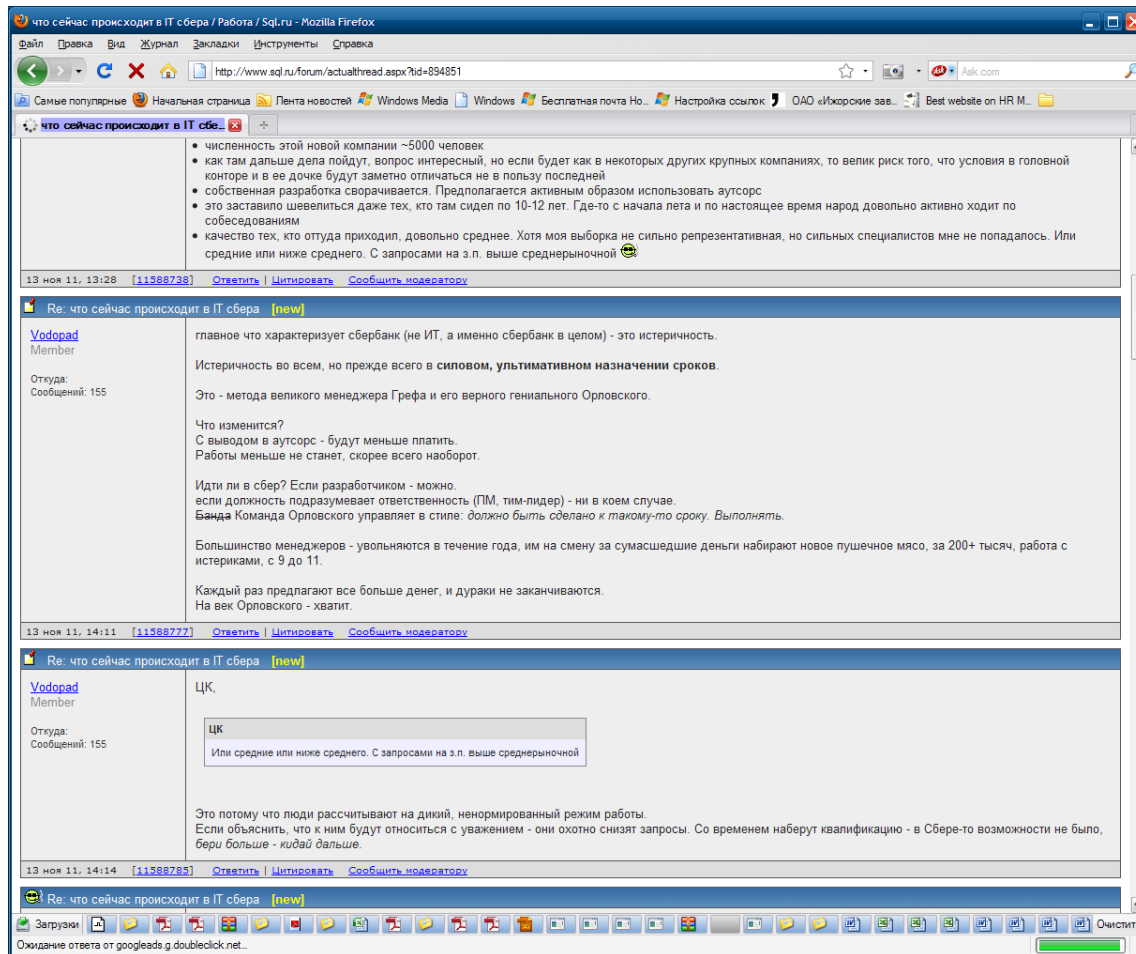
что сейчас происходит в IT сбера / Работа / Sql.ru - Mozilla Firefox

Файл Правка Вид Журнал Закладки Инструменты Справка

http://www.sql.ru/forum/actualthread.aspx?tid=894851

Ask.com

Самые популярные Начальная страница Лента новостей Windows Media Windows Бесплатная почта Но... Настройка ссылок ОАО «Ижорские зав... Best website on HR M...

что сейчас происходит в IT сбе...

- численность этой новой компании ~5000 человек
- как там дальше дела пойдут, вопрос интересный, но если будет как в некоторых других крупных компаниях, то велик риск того, что условия в головной конторе и в ее дочке будут заметно отличаться не в пользу последней
- собственная разработка сворачивается. Предполагается активным образом использовать аутсорс
- это заставило шевелиться даже тех, кто там сидел по 10-12 лет. Где-то с начала лета и по настоящее время народ довольно активно ходит по собеседованиям
- качество тех, кто оттуда приходил, довольно среднее. Хотя моя выборка не сильно репрезентативная, но сильных специалистов мне не попадалось. Или средние или ниже среднего. С запросами на з.п. выше среднерыночной

13 ноя 11, 13:28 [11588738] Ответить | Цитировать Сообщить модератору

Re: что сейчас происходит в IT сбера [new]

Vodopad
Member

Откуда:
Сообщений: 155

главное что характеризует сбербанк (не ИТ, а именно сбербанк в целом) - это истеричность.

Истеричность во всем, но прежде всего в **силовом, ультимативном назначении сроков**.

Это - метода великого менеджера Грефа и его верного гениального Орловского.

Что изменится?
С выводом в аутсорс - будут меньше платить.
Работы меньше не станет, скорее всего наоборот.

Идти ли в сбер? Если разработчиком - можно.
если должность подразумевает ответственность (ПМ, тим-лидер) - ни в коем случае.
~~Банда~~ Команда Орловского управляет в стиле: *должно быть сделано к такому-то сроку. Выполнять.*

Большинство менеджеров - увольняются в течение года, им на смену за сумасшедшие деньги набирают новое пушечное мясо, за 200+ тысяч, работа с истериками, с 9 до 11.

Каждый раз предлагают все больше денег, и дураки не заканчиваются.
На век Орловского - хватит.

13 ноя 11, 14:11 [11588777] Ответить | Цитировать Сообщить модератору

Re: что сейчас происходит в IT сбера [new]

Vodopad
Member

Откуда:
Сообщений: 155

ЦК,

ЦК
Или средние или ниже среднего. С запросами на з.п. выше среднерыночной

Это потому что люди рассчитывают на дикий, ненормированный режим работы.
Если объяснить, что к ним будут относиться с уважением - они охотно снизят запросы. Со временем наберут квалификацию - в Сбере-то возможности не было, *бери больше - кидай дальше.*

13 ноя 11, 14:14 [11588785] Ответить | Цитировать Сообщить модератору

Re: что сейчас происходит в IT сбера [new]

Загрузки

Очистит

Ожидание ответа от googleads.g.doubleclick.net...